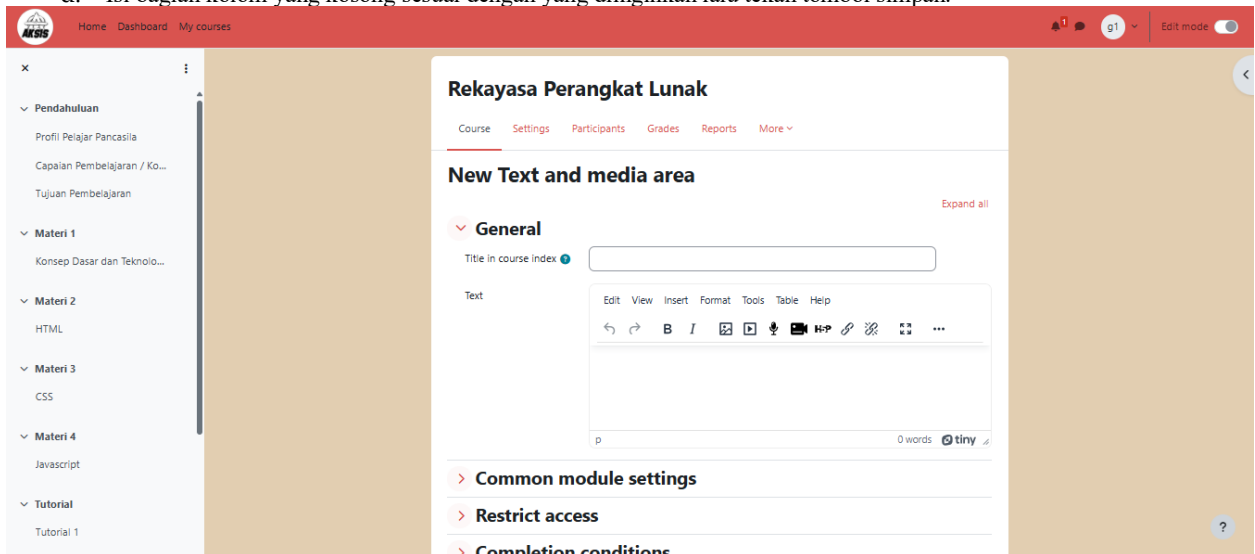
d. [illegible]

AKSIS

Home Dashboard My courses

g1

Edit mode

×

Pendahuluan

Profil Pelajar Pancasila

Capaian Pembelajaran / Ko...

Tujuan Pembelajaran

Materi 1

Konsep Dasar dan Teknolo...

Materi 2

HTML

Materi 3

CSS

Materi 4

Javascript

Tutorial

Tutorial 1

Rekayasa Perangkat Lunak

Course Settings Participants Grades Reports More

New Text and media area

Expand all

General

Title in course index

Text

Edit View Insert Format Tools Table Help

B I H-P

p

0 words tiny

Common module settings

Restrict access

Completion conditions

?